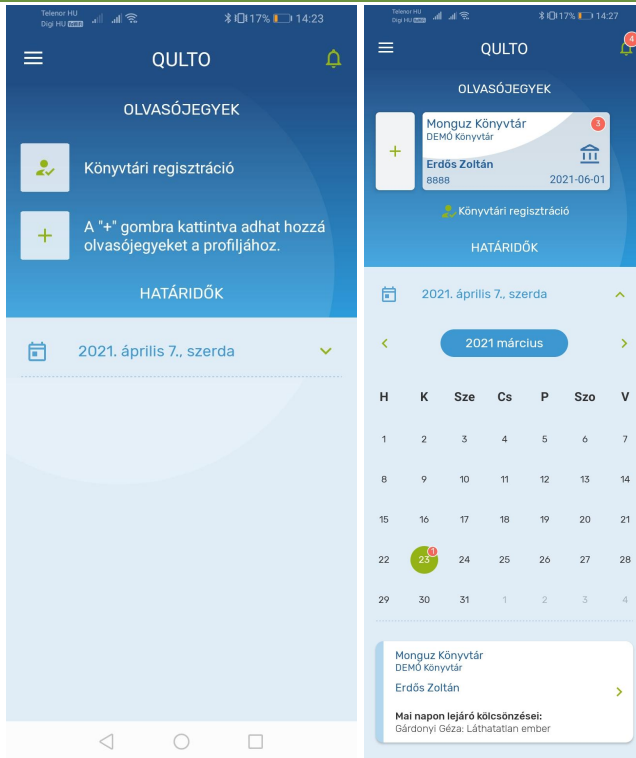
Telenor HU
Digi HU

17% 14:23

QULTO

OLVASÓJEGYEK

Könyvtári regisztráció

A "+" gombra kattintva adhat hozzá olvasójegyeket a profiljához.

HATÁRIDŐK

2021. április 7., szerda

Telenor HU
Digi HU

17% 14:27

QULTO

4

OLVASÓJEGYEK

Monguz Könyvtár
DEMÓ Könyvtár

3

Erdős Zoltán
8888
2021-06-01

Könyvtári regisztráció

HATÁRIDŐK

2021. április 7., szerda

2021 március

| H | K | Sze | Cs | P | Szo | V |
|---|---|---|---|---|---|---|
| 1 | 2 | 3 | 4 | 5 | 6 | 7 |
| 8 | 9 | 10 | 11 | 12 | 13 | 14 |
| 15 | 16 | 17 | 18 | 19 | 20 | 21 |
| 22 | 23 | 24 | 25 | 26 | 27 | 28 |
| 29 | 30 | 31 | 1 | 2 | 3 | 4 |

1

Monguz Könyvtár
DEMÓ Könyvtár
Erdős Zoltán

Mai napon lejáró kölcsönzései:
Gárdonyi Géza: Láthatatlan ember